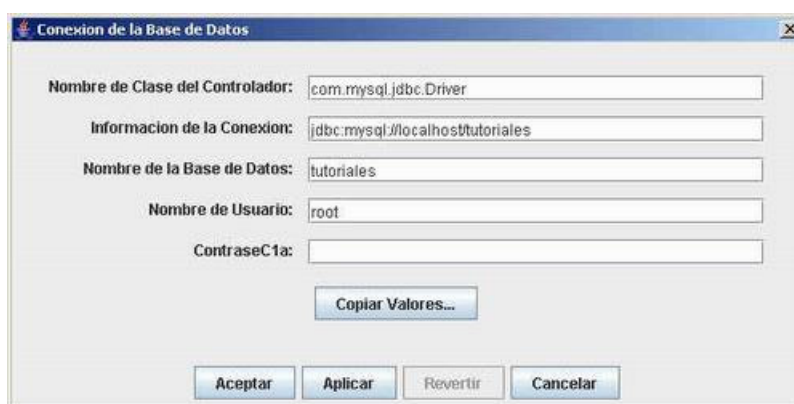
Conexion de la Base de Datos

Nombre de Clase del Controlador: com.mysql.jdbc.Driver

Informacion de la Conexion: jdbc:mysql://localhost/tutoriales

Nombre de la Base de Datos: tutoriales

Nombre de Usuario: root

ContraseC1a:

Copiar Valores...

Aceptar Aplicar Revertir Cancelar